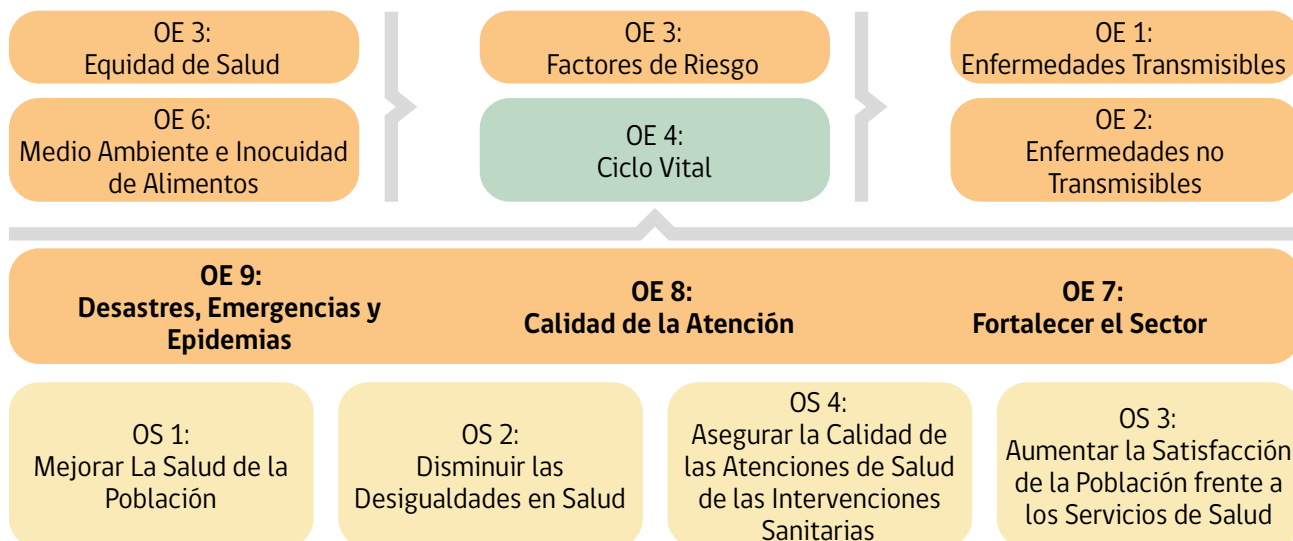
OE 3:
Equidad de Salud

OE 6:
Medio Ambiente e Inocuidad de Alimentos

OE 3:
Factores de Riesgo

OE 4:
Ciclo Vital

OE 1:
Enfermedades Transmisibles

OE 2:
Enfermedades no Transmisibles

**OE 9:
Desastres, Emergencias y Epidemias**

**OE 8:
Calidad de la Atención**

**OE 7:
Fortalecer el Sector**

OS 1:
Mejorar La Salud de la Población

OS 2:
Disminuir las Desigualdades en Salud

OS 4:
Asegurar la Calidad de las Atenciones de Salud de las Intervenciones Sanitarias

OS 3:
Aumentar la Satisfacción de la Población frente a los Servicios de Salud